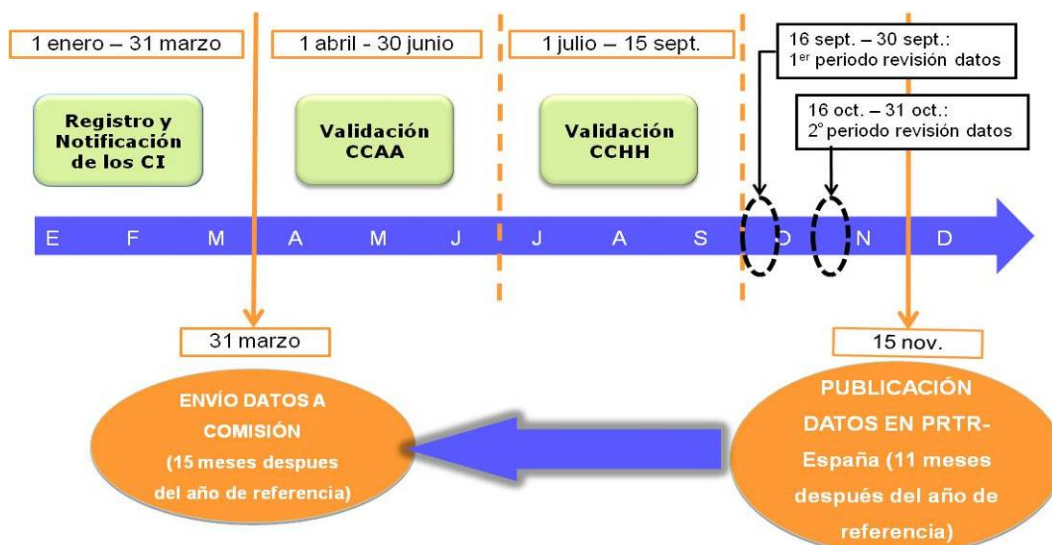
1 enero – 31 marzo

1 abril - 30 junio

1 julio – 15 sept.

16 sept. – 30 sept.: 1$^{er}$ periodo revisión datos

16 oct. – 31 oct.: 2° periodo revisión datos

Registro y Notificación de los CI

Validación CCAA

Validación CCHH

E F M A M J J A S O N D

31 marzo

15 nov.

ENVÍO DATOS A COMISIÓN (15 meses despues del año de referencia)

PUBLICACIÓN DATOS EN PRTR-España (11 meses después del año de referencia)